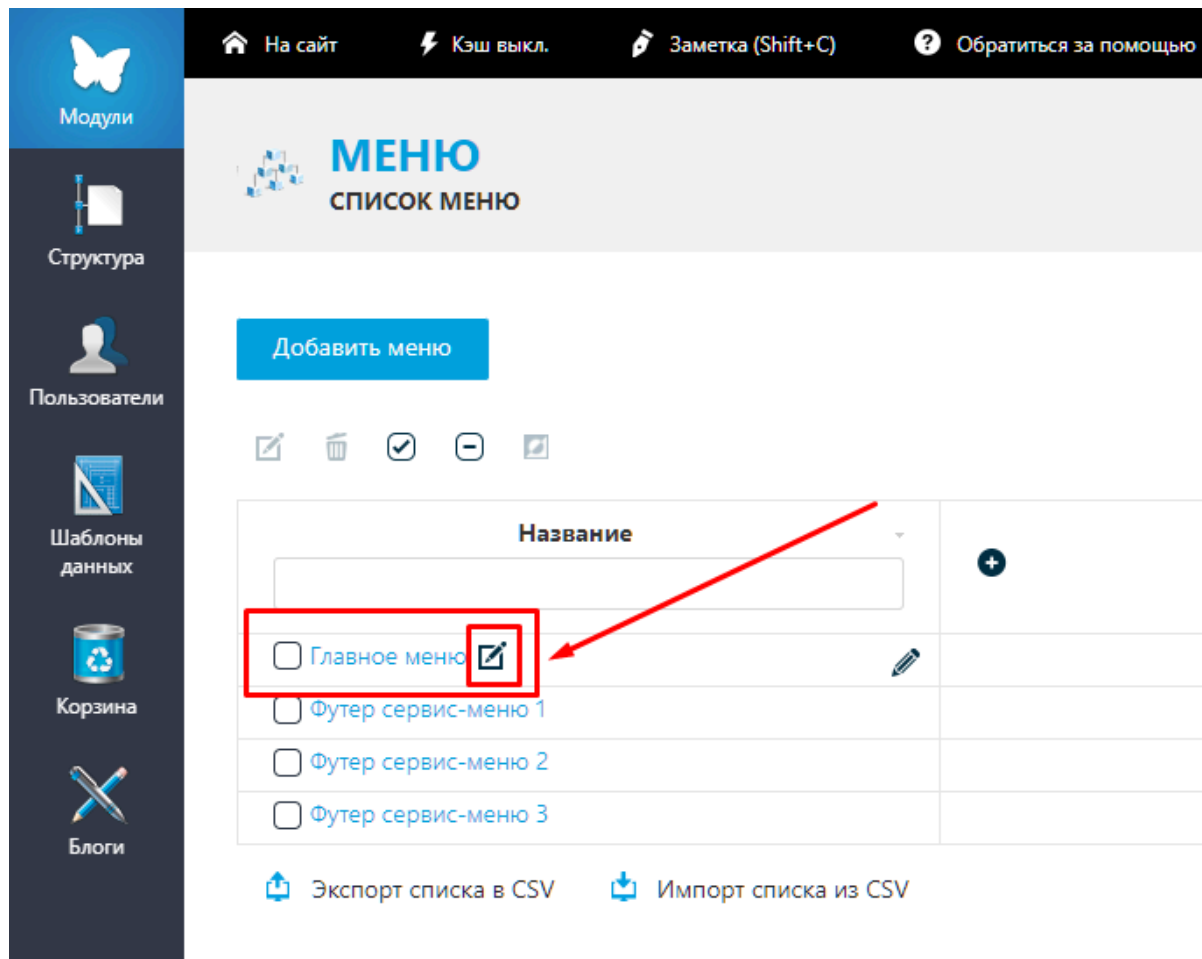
Модули
Структура
Пользователи
Шаблоны данных
Корзина
Блоги

На сайт
Кэш выкл.
Заметка (Shift+C)
Обратиться за помощью

МЕНЮ
СПИСОК МЕНЮ

Добавить меню

| Название | |
|---|---|
| Главное меню | |
| Футер сервис-меню 1 | |
| Футер сервис-меню 2 | |
| Футер сервис-меню 3 | |

Экспорт списка в CSV
Импорт списка из CSV